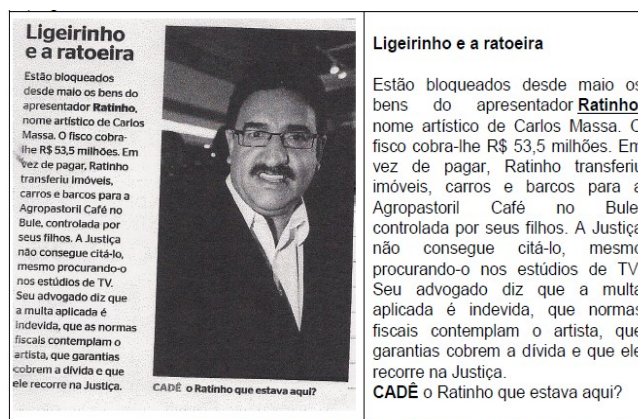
Ligeirinho e a ratoeira

Estão bloqueados desde maio os bens do apresentador **Ratinho**, nome artístico de Carlos Massa. O fisco cobra-lhe R$ 53,5 milhões. Em vez de pagar, Ratinho transferiu imóveis, carros e barcos para a Agropastoril Café no Bule, controlada por seus filhos. A Justiça não consegue citá-lo, mesmo procurando-o nos estúdios de TV. Seu advogado diz que a multa aplicada é indevida, que as normas fiscais contemplam o artista, que garantias cobrem a dívida e que ele recorre na Justiça.

CADÊ o Ratinho que estava aqui?

Ligeirinho e a ratoeira

Estão bloqueados desde maio os bens do apresentador **Ratinho**, nome artístico de Carlos Massa. O fisco cobra-lhe R$ 53,5 milhões. Em vez de pagar, Ratinho transferiu imóveis, carros e barcos para a Agropastoril Café no Bule, controlada por seus filhos. A Justiça não consegue citá-lo, mesmo procurando-o nos estúdios de TV. Seu advogado diz que a multa aplicada é indevida, que normas fiscais contemplam o artista, que garantias cobrem a dívida e que ele recorre na Justiça.
**CADÊ** o Ratinho que estava aqui?